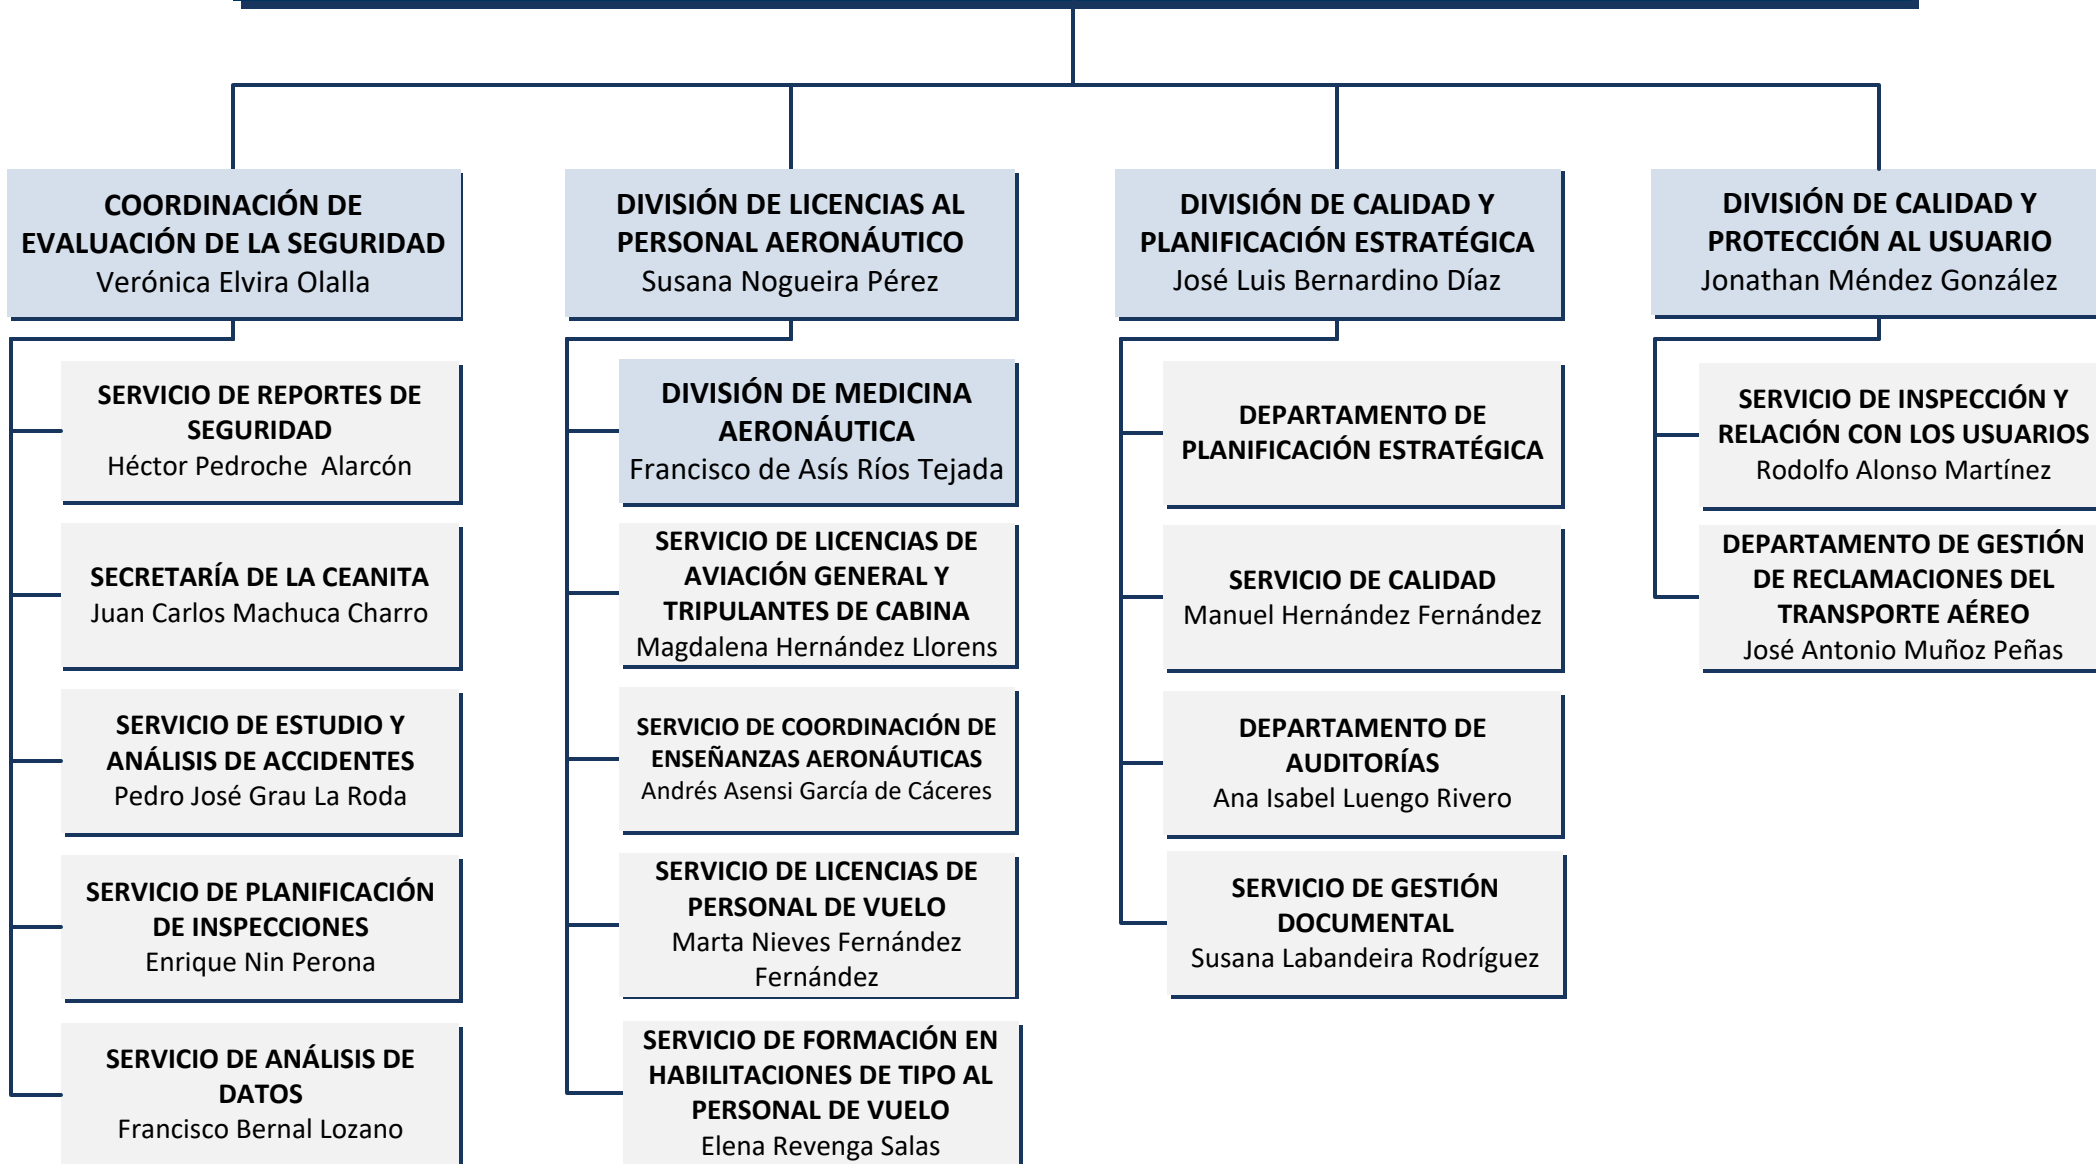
COORDINACIÓN DE EVALUACIÓN DE LA SEGURIDAD
Verónica Elvira Olalla

SERVICIO DE REPORTES DE SEGURIDAD
Héctor Pedroche Alarcón

SECRETARÍA DE LA CEANITA
Juan Carlos Machuca Charro

SERVICIO DE ESTUDIO Y ANÁLISIS DE ACCIDENTES
Pedro José Grau La Roda

SERVICIO DE PLANIFICACIÓN DE INSPECCIONES
Enrique Nin Perona

SERVICIO DE ANÁLISIS DE DATOS
Francisco Bernal Lozano

DIVISIÓN DE LICENCIAS AL PERSONAL AERONÁUTICO
Susana Nogueira Pérez

DIVISIÓN DE MEDICINA AERONÁUTICA
Francisco de Asís Ríos Tejada

SERVICIO DE LICENCIAS DE AVIACIÓN GENERAL Y TRIPULANTES DE CABINA
Magdalena Hernández Llorens

SERVICIO DE COORDINACIÓN DE ENSEÑANZAS AERONÁUTICAS
Andrés Asensi García de Cáceres

SERVICIO DE LICENCIAS DE PERSONAL DE VUELO
Marta Nieves Fernández Fernández

SERVICIO DE FORMACIÓN EN HABILITACIONES DE TIPO AL PERSONAL DE VUELO
Elena Revenga Salas

DIVISIÓN DE CALIDAD Y PLANIFICACIÓN ESTRATÉGICA
José Luis Bernardino Díaz

DEPARTAMENTO DE PLANIFICACIÓN ESTRATÉGICA

SERVICIO DE CALIDAD
Manuel Hernández Fernández

DEPARTAMENTO DE AUDITORÍAS
Ana Isabel Luengo Rivero

SERVICIO DE GESTIÓN DOCUMENTAL
Susana Labandeira Rodríguez

DIVISIÓN DE CALIDAD Y PROTECCIÓN AL USUARIO
Jonathan Méndez González

SERVICIO DE INSPECCIÓN Y RELACIÓN CON LOS USUARIOS
Rodolfo Alonso Martínez

DEPARTAMENTO DE GESTIÓN DE RECLAMACIONES DEL TRANSPORTE AÉREO
José Antonio Muñoz Peñas